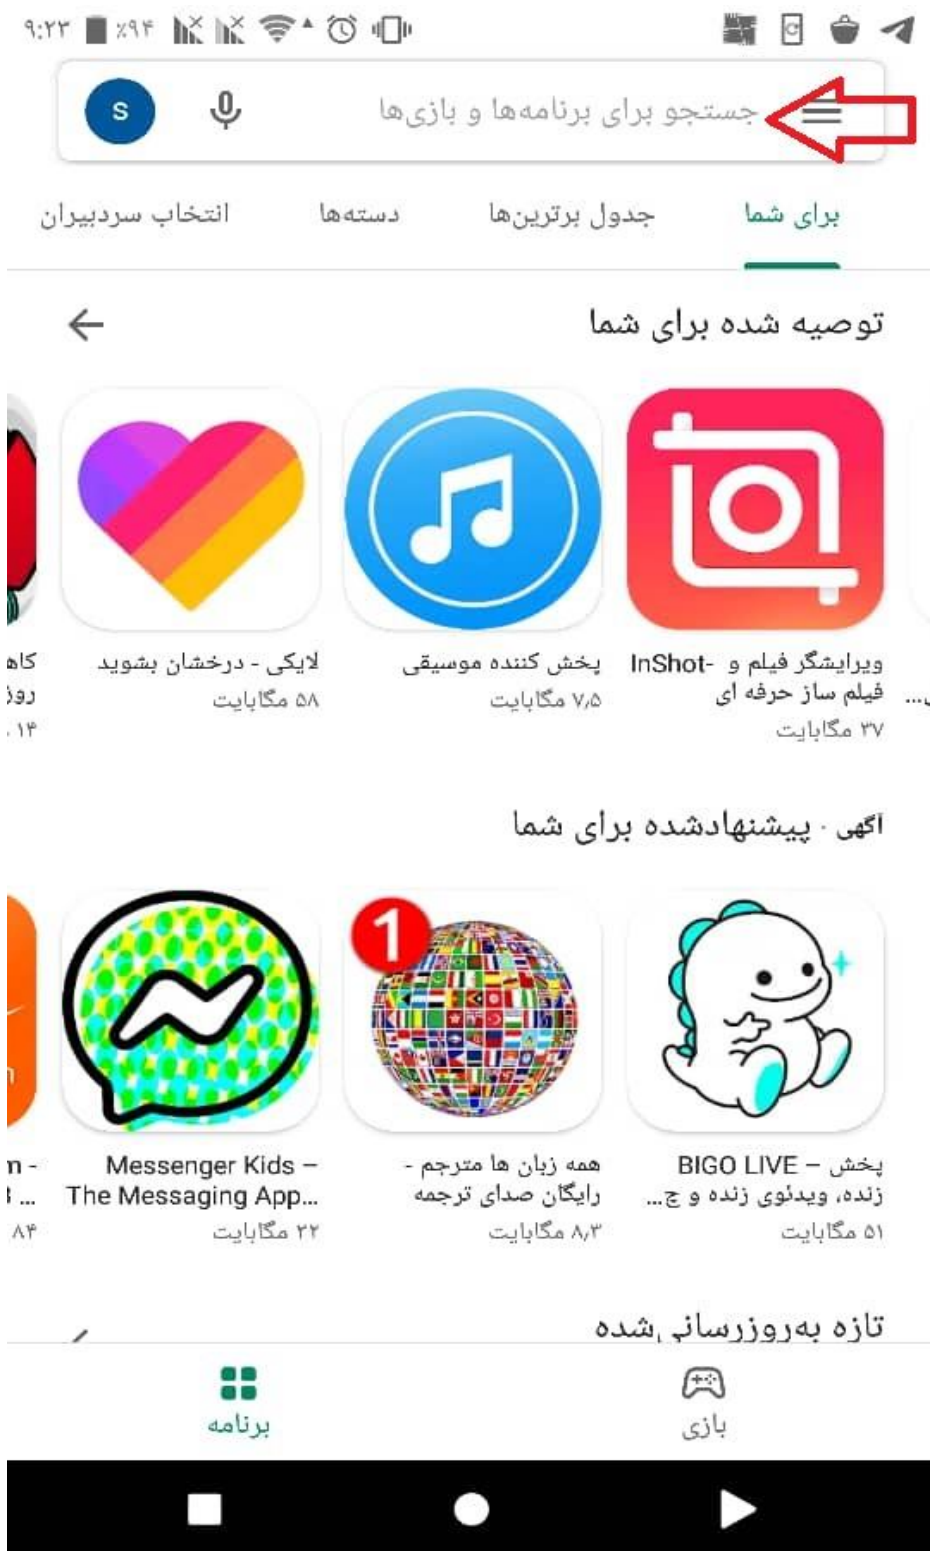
۹:۲۳ ٪۹۴

S

جستجو برای برنامه‌ها و بازی‌ها

برای شما | جدول برترین‌ها | دسته‌ها | انتخاب سردبیران

توصیه شده برای شما

ویرایشگر فیلم و -InShot فیلم ساز حرفه ای
۳۷ مگابایت

پخش کننده موسیقی
۷٫۵ مگابایت

لایکی - درخشان بشوید
۵۸ مگابایت

کاه
روز
۱۴.

آگهی · پیشنهادشده برای شما

پخش – BIGO LIVE زنده، ویدئوی زنده و چ...
۵۱ مگابایت

1

همه زبان ها مترجم - رایگان صدای ترجمه
۸٫۳ مگابایت

Messenger Kids – The Messaging App...
۲۲ مگابایت

n -
...
۸۴

تازه به‌روزرسانی‌شده

برنامه

بازی